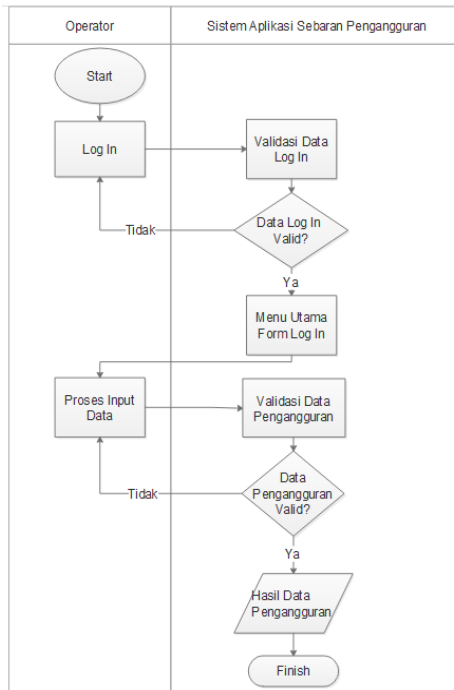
Operator

Sistem Aplikasi Sebaran Pengangguran

Start

Log In

Validasi Data Log In

Tidak

Data Log In Valid?

Ya

Menu Utama Form Log In

Proses Input Data

Validasi Data Pengangguran

Tidak

Data Pengangguran Valid?

Ya

Hasil Data Pengangguran

Finish